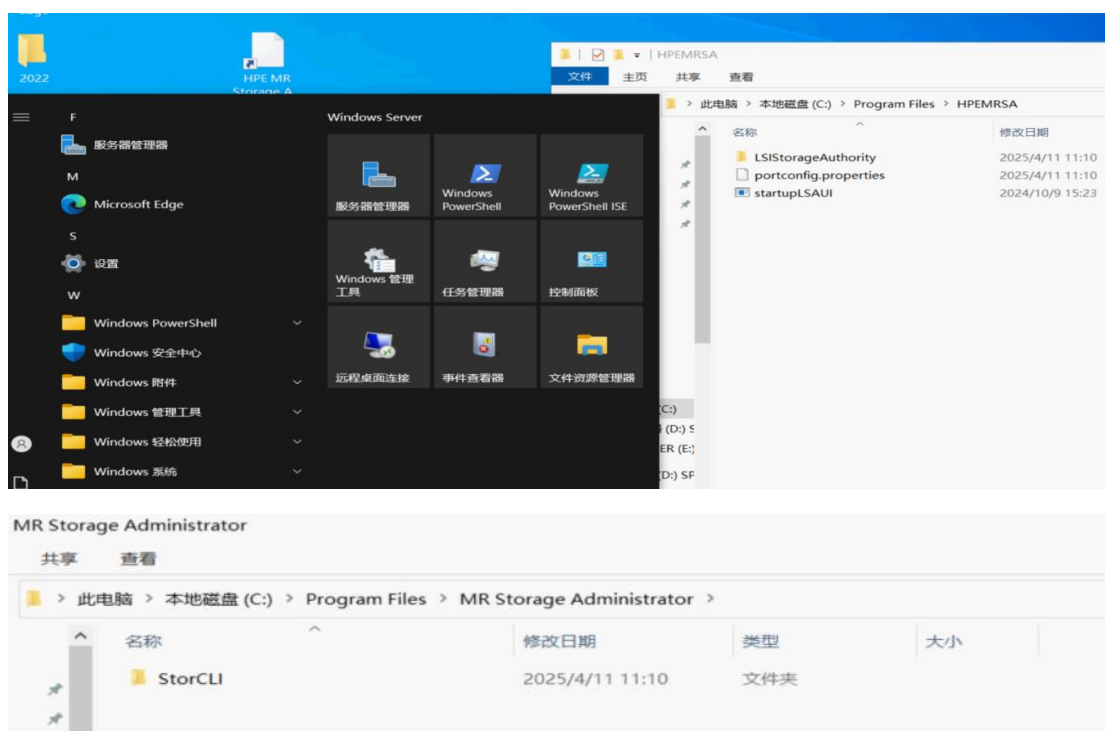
2022

HPE MR Storage A

HPEMRSA
文件 主页 共享 查看
此电脑 > 本地磁盘 (C:) > Program Files > HPEMRSA

| 名称 | 修改日期 |
|---|---|
| LSIStorageAuthority | 2025/4/11 11:10 |
| portconfig.properties | 2025/4/11 11:10 |
| startupLSAUI | 2024/10/9 15:23 |

(C:)
(D:) S
ER (E:)
D:) SP

F
服务器管理器
M
Microsoft Edge
S
设置
W
Windows PowerShell
Windows 安全中心
Windows 附件
Windows 管理工具
Windows 轻松使用
Windows 系统

Windows Server
服务器管理器
Windows PowerShell
Windows PowerShell ISE
Windows 管理工具
任务管理器
控制面板
远程桌面连接
事件查看器
文件资源管理器

MR Storage Administrator
共享 查看
此电脑 > 本地磁盘 (C:) > Program Files > MR Storage Administrator >

| 名称 | 修改日期 | 类型 | 大小 |
|---|---|---|---|
| StorCLI | 2025/4/11 11:10 | 文件夹 | |